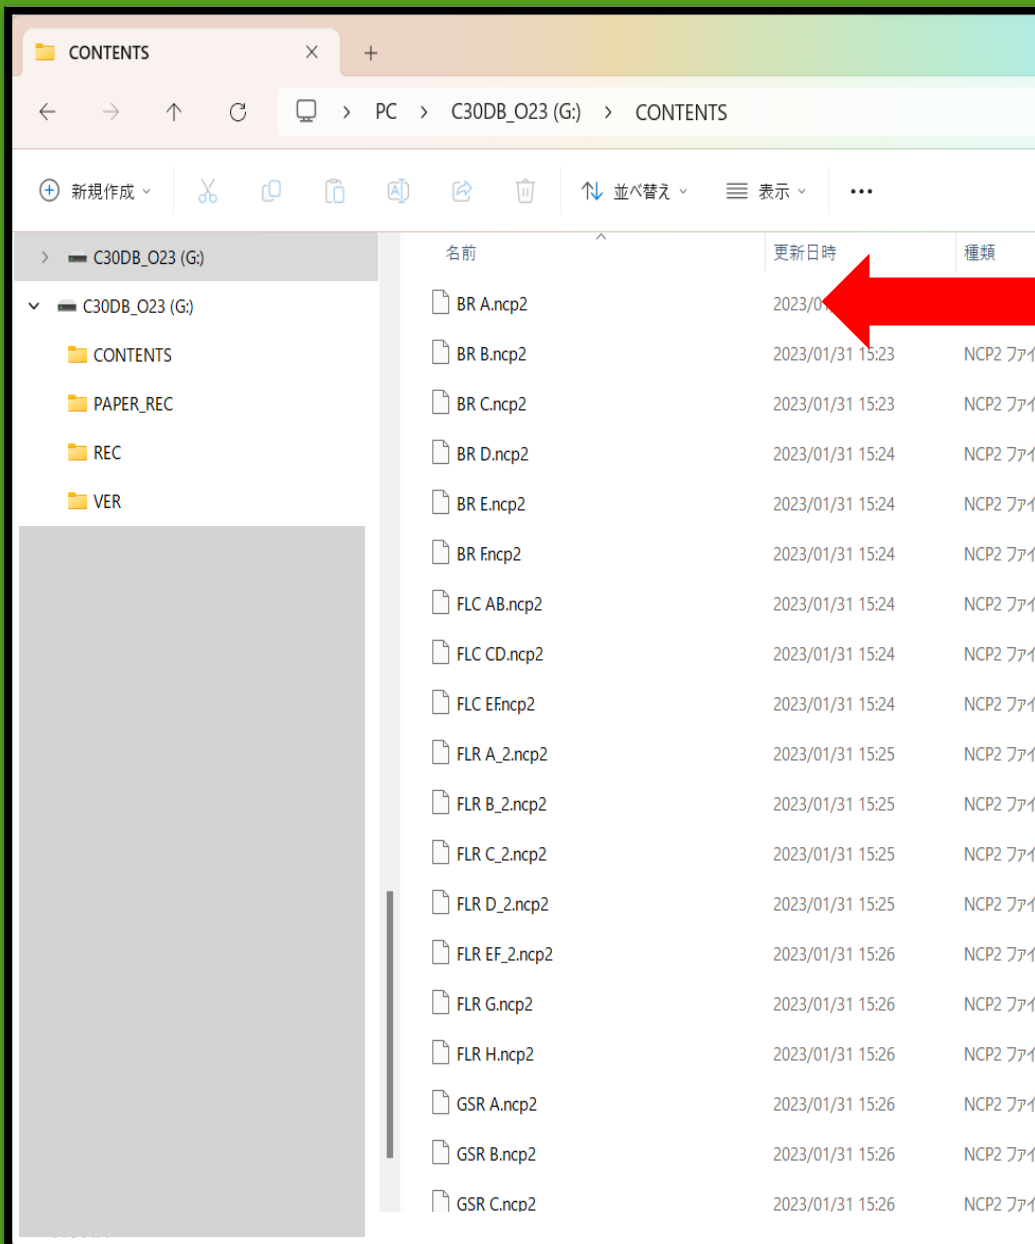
CONTENTS ×  +

← → ↑ ⟳  PC > C30DB_O23 (G:) > CONTENTS

新規作成  並べ替え  表示  ...

> C30DB_O23 (G:)
C30DB_O23 (G:)
CONTENTS
PAPER_REC
REC
VER

| 名前 | 更新日時 | 種類 |
|---|---|---|
| BR A.ncp2 | 2023/0 | |
| BR B.ncp2 | 2023/01/31 15:23 | NCP2 ファイ |
| BR C.ncp2 | 2023/01/31 15:23 | NCP2 ファイ |
| BR D.ncp2 | 2023/01/31 15:24 | NCP2 ファイ |
| BR E.ncp2 | 2023/01/31 15:24 | NCP2 ファイ |
| BR F.ncp2 | 2023/01/31 15:24 | NCP2 ファイ |
| FLC AB.ncp2 | 2023/01/31 15:24 | NCP2 ファイ |
| FLC CD.ncp2 | 2023/01/31 15:24 | NCP2 ファイ |
| FLC EF.ncp2 | 2023/01/31 15:24 | NCP2 ファイ |
| FLR A_2.ncp2 | 2023/01/31 15:25 | NCP2 ファイ |
| FLR B_2.ncp2 | 2023/01/31 15:25 | NCP2 ファイ |
| FLR C_2.ncp2 | 2023/01/31 15:25 | NCP2 ファイ |
| FLR D_2.ncp2 | 2023/01/31 15:25 | NCP2 ファイ |
| FLR EF_2.ncp2 | 2023/01/31 15:26 | NCP2 ファイ |
| FLR G.ncp2 | 2023/01/31 15:26 | NCP2 ファイ |
| FLR H.ncp2 | 2023/01/31 15:26 | NCP2 ファイ |
| GSR A.ncp2 | 2023/01/31 15:26 | NCP2 ファイ |
| GSR B.ncp2 | 2023/01/31 15:26 | NCP2 ファイ |
| GSR C.ncp2 | 2023/01/31 15:26 | NCP2 ファイ |